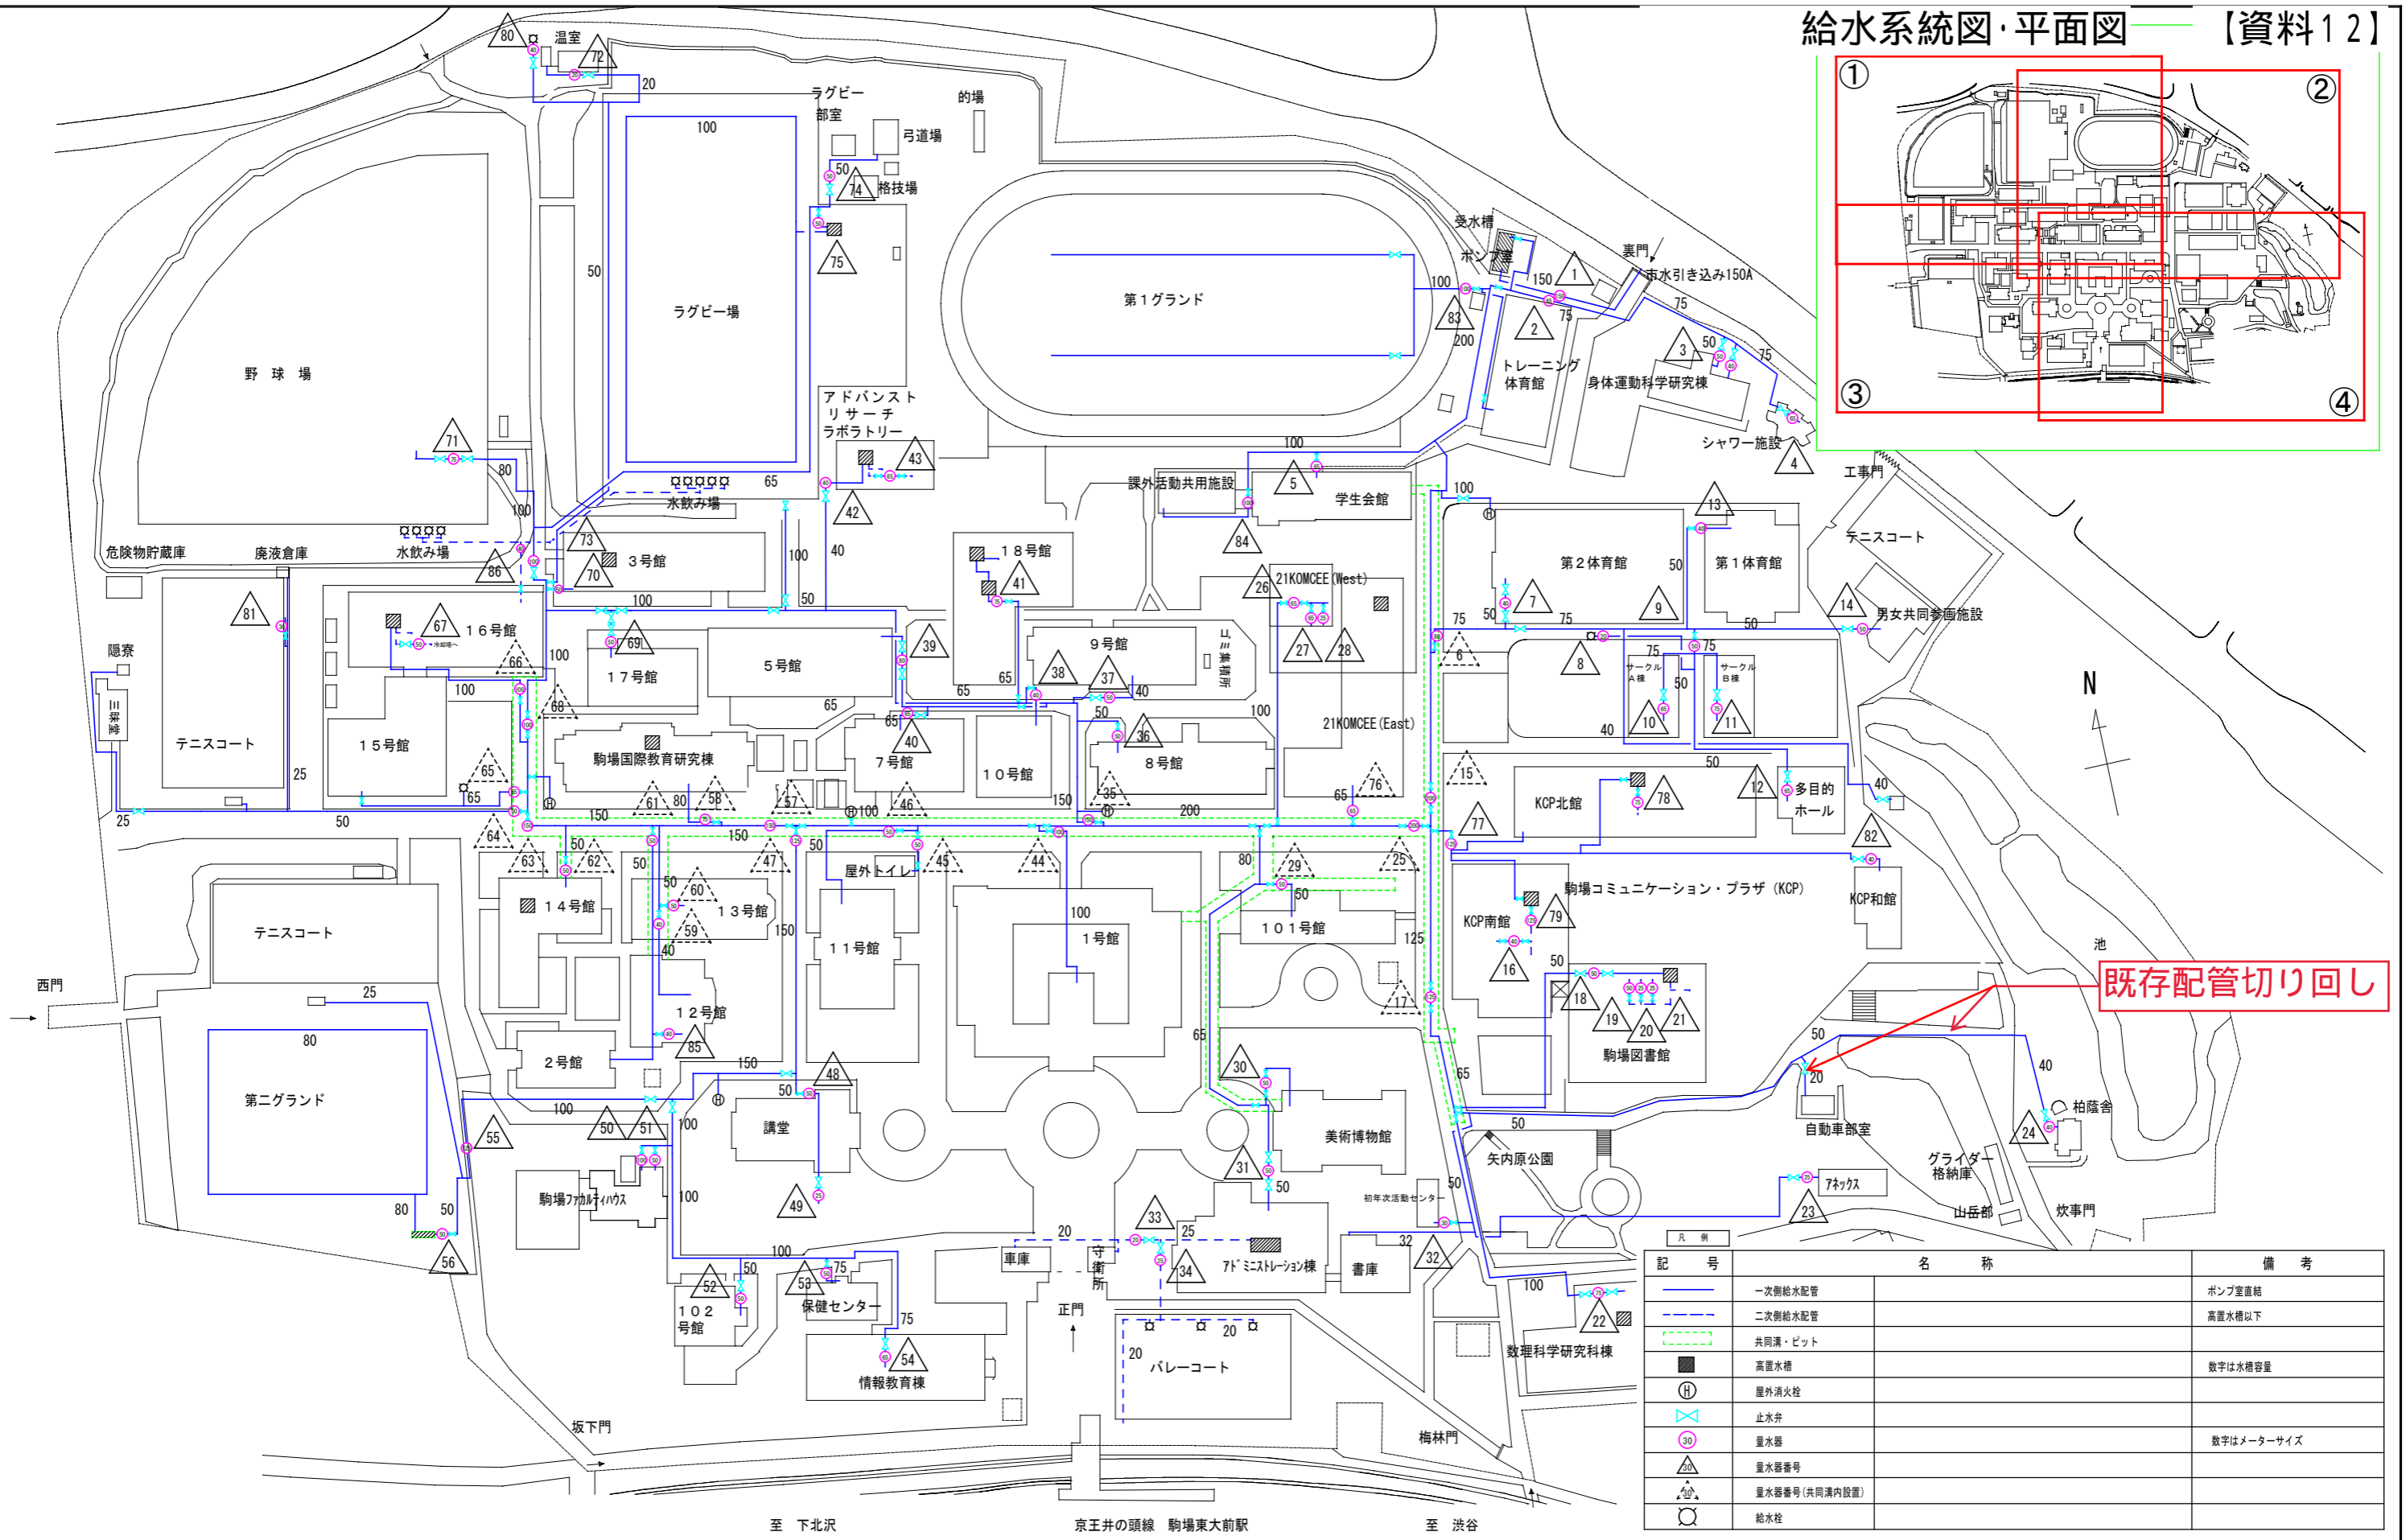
給水系統図·平面図 【資料12】

① ② ③ ④

N

既存配管切り回し

80 温室 72 20
ラグビー部室 的場 弓道場
100 ラグビー場 50
50 74 格技場 75
第1グランド
受水槽 ポンプ室 裏門 市水引き込み150A
100 150 1 2 75 75 83 200
トレーニング体育館 3 50 75 身体運動科学研究棟
シャワー施設 4 工事門
野球場 71 80 100
アドバンストリサーチラボラトリー 43 42
水飲み場 65 水飲み場
危険物貯蔵庫 廃液倉庫
73 3号館 70 86 100 40
18号館 41
課外活動共用施設 5 学生会館 84 100 100
第2体育館 50 第1体育館 13 7 9
テニスコート 14 男女共同参画施設
81 隠寮 三昧堂 テニスコート 25
67 16号館 66 100 69 17号館 100
5号館 65 39 65
9号館 38 37 40 ゴミ集積所
21KOMCEE (West) 26 27 28
21KOMCEE (East) 100
6 8 75 75 50 75 サークルA棟 サークルB棟 50 40 10 11
15号館 100 65 68
駒場国際教育研究棟 7号館 40 65 10号館 50
8号館 36 35 150 200
15 KCP北館 78 50 12 多目的ホール 77 65 76
82 40
25 50 65 64 150 61 80 58 57 100 46 150
63 62 50 50 47 50 150 45 44 29 25 80 50
屋外トイレ
14号館 60 13号館 59 40 150
11号館 1号館 100 101号館 125
駒場コミュニケーション・プラザ (KCP) KCP和館
KCP南館 79 16 50 18 19 20 21 駒場図書館
池 17
テニスコート 西門 25
12号館 85 2号館 150 48
第二グランド 80
100 50 51 100 55 講堂 65 30 65
美術博物館 50 矢内原公園 50 20 自動車部室 40 柏蔭舎 24
駒場ファカルティハウス 100 49 31 50
グライダー格納庫 アネックス 23 山岳部 炊事門
80 50 56 初年次活動センター
33 20 25 34 アドミニストレーション棟 書庫 32
100 52 50 53 75 保健センター 102号館 75 54 情報教育棟
車庫 守衛所 正門 20 20 バレーコート
100 22 数理科学研究科棟
坂下門 梅林門
至 下北沢 京王井の頭線 駒場東大前駅 至 渋谷

凡例

| 記号 | 名称 | 備考 |
|---|---|---|
| | 一次側給水配管 | ポンプ室直結 |
| | 二次側給水配管 | 高置水槽以下 |
| | 共同溝・ピット | |
| | 高置水槽 | 数字は水槽容量 |
| | 屋外消火栓 | |
| | 止水弁 | |
| 30 | 量水器 | 数字はメーターサイズ |
| 30 | 量水器番号 | |
| 30 | 量水器番号(共同溝内設置) | |
| | 給水栓 | |